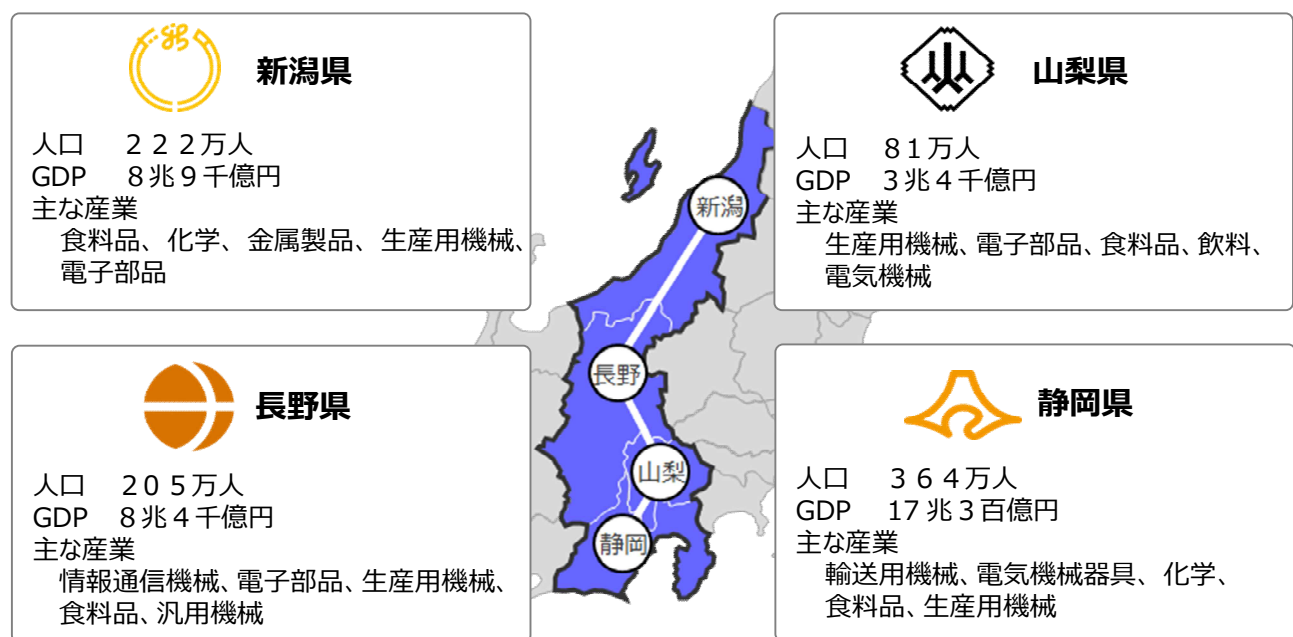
新潟県

人口　２２２万人
GDP　８兆９千億円
主な産業
食料品、化学、金属製品、生産用機械、電子部品

山梨県

人口　８１万人
GDP　３兆４千億円
主な産業
生産用機械、電子部品、食料品、飲料、電気機械

新潟

長野

山梨

静岡

長野県

人口　２０５万人
GDP　８兆４千億円
主な産業
情報通信機械、電子部品、生産用機械、食料品、汎用機械

静岡県

人口　３６４万人
GDP　17兆３百億円
主な産業
輸送用機械、電気機械器具、化学、食料品、生産用機械